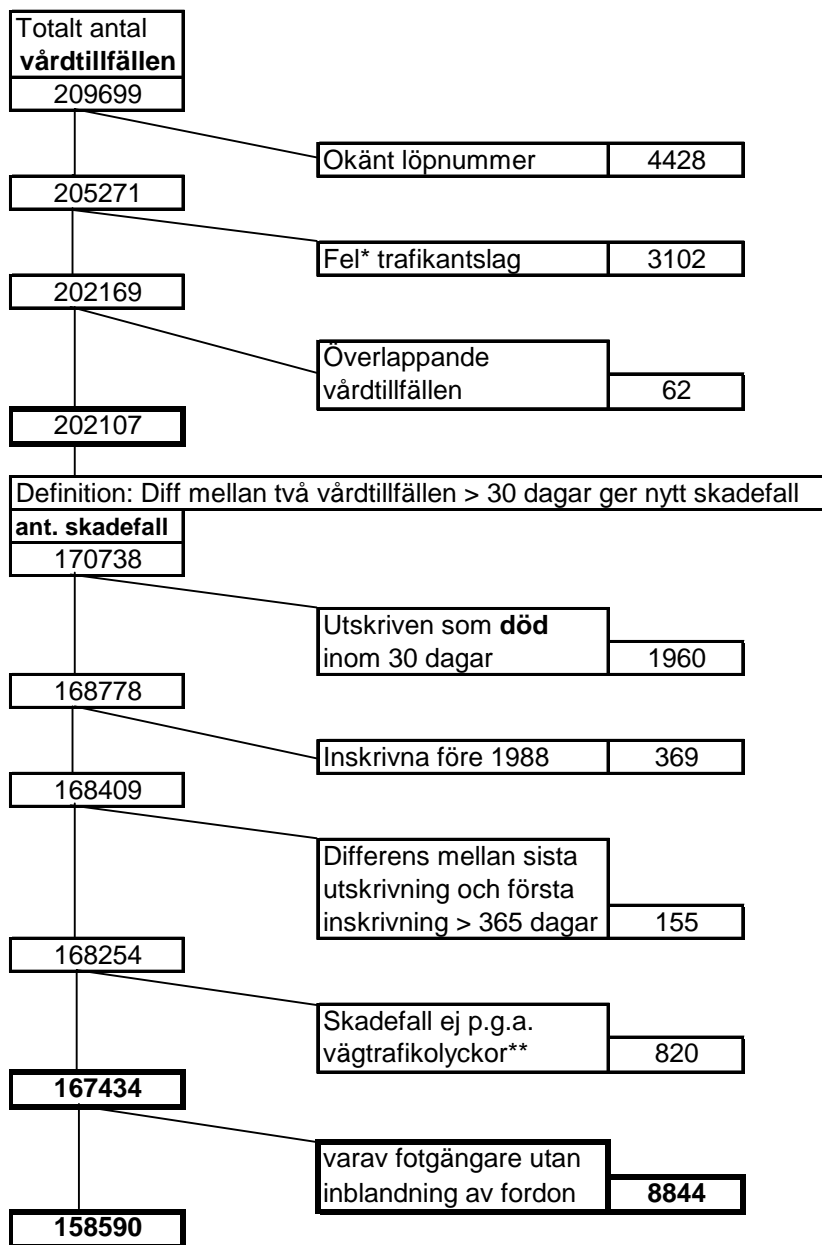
Totalt antal
vårdtillfällen
209699

Okänt löpnummer 4428

205271

Fel* trafikantslag 3102

202169

Överlappande vårdtillfällen 62

202107

Definition: Diff mellan två vårdtillfällen > 30 dagar ger nytt skadefall
ant. skadefall
170738

Utskriven som död inom 30 dagar 1960

168778

Inskrivna före 1988 369

168409

Differens mellan sista utskrivning och första inskrivning > 365 dagar 155

168254

Skadefall ej p.g.a. vägtrafikolyckor** 820

167434

varav fotgängare utan inblandning av fordon 8844

158590